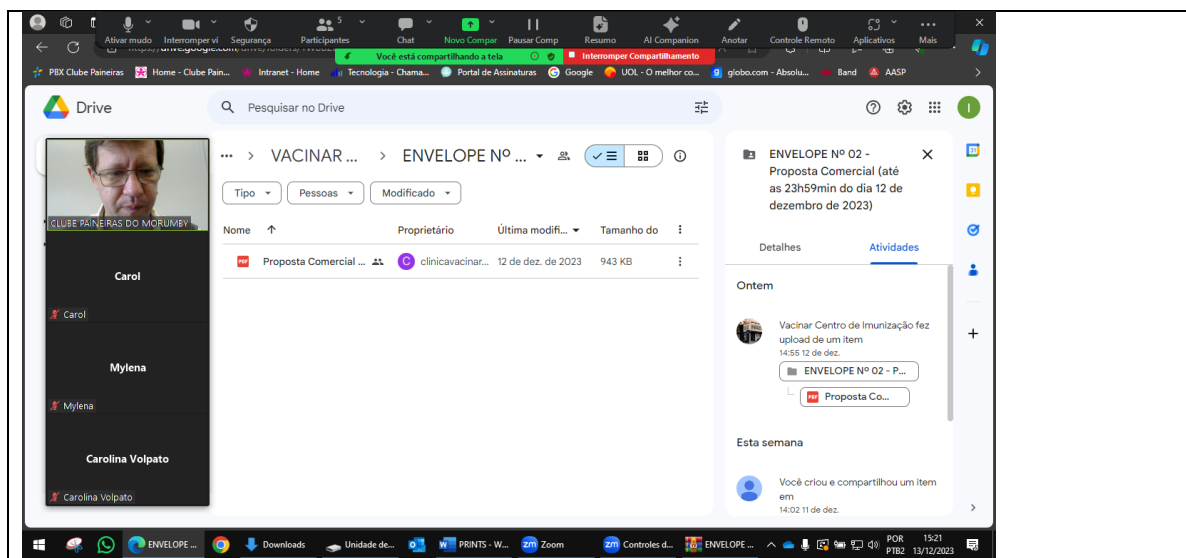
Ativar mudo Interromper ví Segurança Participantes 5 Chat Novo Compar Pausar Comp Resumo AI Companion Anotar Controle Remoto Aplicativos Mais

https://drive.google.com/drive/folders/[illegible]

Você está compartilhando a tela Interromper Compartilhamento

PBX Clube Paineiras Home - Clube Pain... Intranet - Home Tecnologia - Chama... Portal de Assinaturas Google UOL - O melhor co... globo.com - Absolu... Band AASP

Drive

Pesquisar no Drive

CLUBE PAINEIRAS DO MORUMBY

Carol

Carol

Mylena

Mylena

Carolina Volpato

Carolina Volpato

... > VACINAR ... > ENVELOPE Nº ...

Tipo Pessoas Modificado

| Nome ↑ | Proprietário | Última modifi... | Tamanho do |
|---|---|---|---|
| Proposta Comercial ... | clinicavacinar... | 12 de dez. de 2023 | 943 KB |

ENVELOPE Nº 02 - Proposta Comercial (até as 23h59min do dia 12 de dezembro de 2023)

Detalhes Atividades

Ontem

Vacinar Centro de Imunização fez upload de um item
14:55 12 de dez.

ENVELOPE Nº 02 - P...

Proposta Co...

Esta semana

Você criou e compartilhou um item em
14:02 11 de dez.

ENVELOPE ... Downloads Unidade de... PRINTS - W... Zoom Controles d... ENVELOPE ... POR PTB2 15:21 13/12/2023